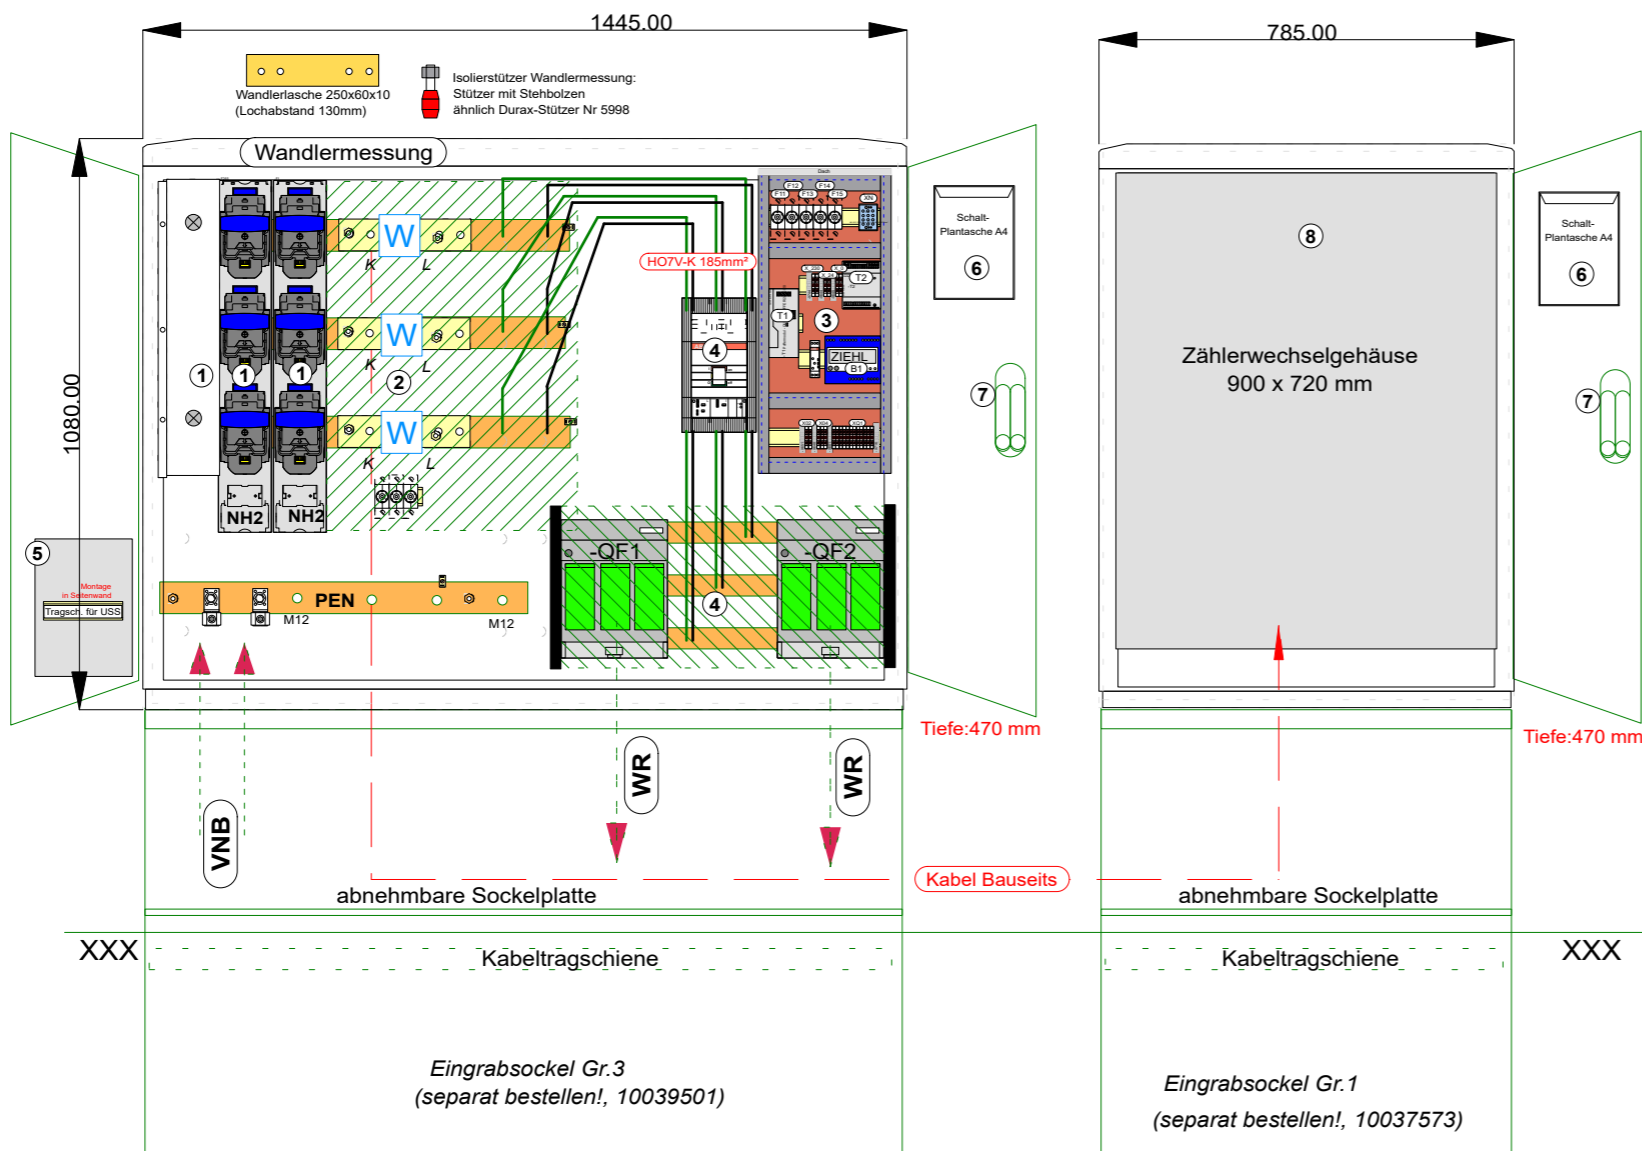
1445.00

785.00

Wandlerlasche 250x60x10
(Lochabstand 130mm)

Isolierstützer Wandlermessung:
Stützer mit Stehbolzen
ähnlich Durax-Stützer Nr 5998

Wandlermessung

1080.00

W K L
W K L
W K L

1 1 1 2

NH2 NH2

HO7V-K 185mm²

4

3

T1 T2

ZIEHL

B1

Schalt-
Plantasche A4

6

7

5

Montage
in Seitenwand
Tragsch. für USS

PEN

M12 M12

-QF1 -QF2

4

8

Zählerwechselgehäuse
900 x 720 mm

Schalt-
Plantasche A4

6

7

Tiefe:470 mm

Tiefe:470 mm

VNB

WR

WR

Kabel Bauseits

abnehmbare Sockelplatte

abnehmbare Sockelplatte

XXX

Kabeltragschiene

Kabeltragschiene

XXX

Eingrabsockel Gr.3
(separat bestellen!, 10039501)

Eingrabsockel Gr.1
(separat bestellen!, 10037573)